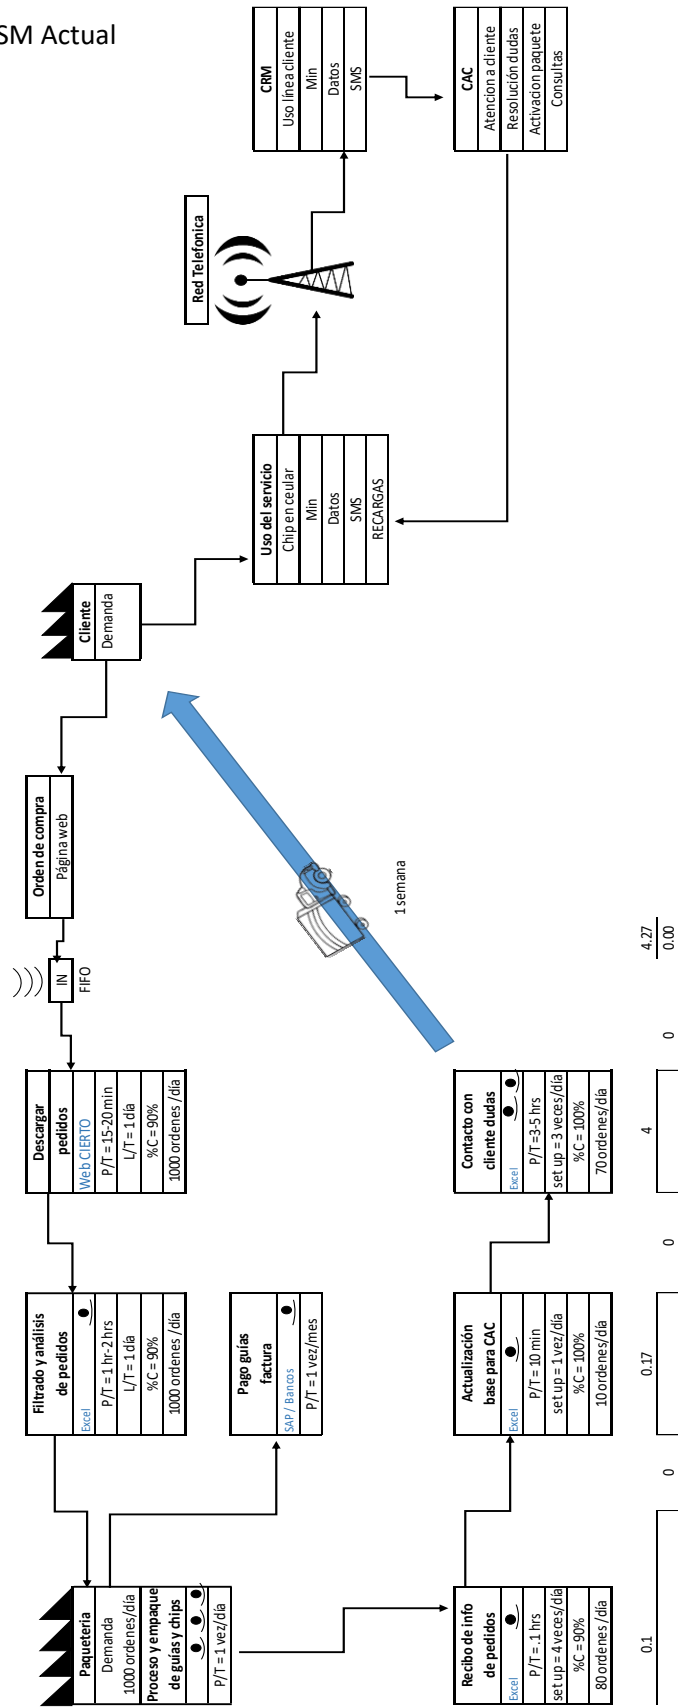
SM Actual

CRM
Uso línea cliente
Min
Datos
SMS

CAC
Atencion a cliente
Resolución dudas
Activacion paquete
Consultas

Red Telefonica

Uso del servicio
Chip en celular
Min
Datos
SMS
RECARGAS

Cliente
Demanda

Orden de compra
Página web

IN
FIFO

1 semana

Descargar pedidos
Web CIERTO
P/T = 15-20 min
L/T = 1 día
%C = 90%
1000 ordenes /día

Filtrado y análisis de pedidos
Excel
P/T = 1 hr-2 hrs
L/T = 1 día
%C = 90%
1000 ordenes /día

Pago guías factura
SAP / Bancos
P/T = 1 vez/mes

Paqueteria
Demanda
1000 ordenes/día
Proceso y empaque de guias y chips
P/T = 1 vez/día

Recibo de info de pedidos
Excel
P/T = .1 hrs
set up = 4 veces/día
%C = 90%
80 ordenes /día

Actualización base para CAC
Excel
P/T = 10 min
set up = 1 vez/día
%C = 100%
10 ordenes/día

Contacto con cliente dudas
Excel
P/T = 3-5 hrs
set up = 3 veces/día
%C = 100%
70 ordenes/día

0.1
0
0.17
0
4
0
$\frac{4.27}{0.00}$